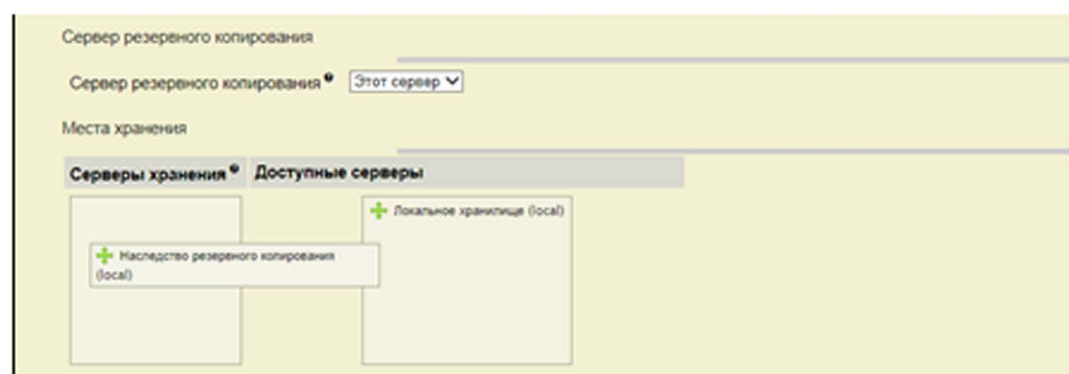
Сервер резереного копирования

Сервер резереного копирования Этот сервер

Места хранения

| Серверы хранения | Доступные серверы |
|---|---|
| Наследство резервного копирования (local) | Локальное хранилище (local) |